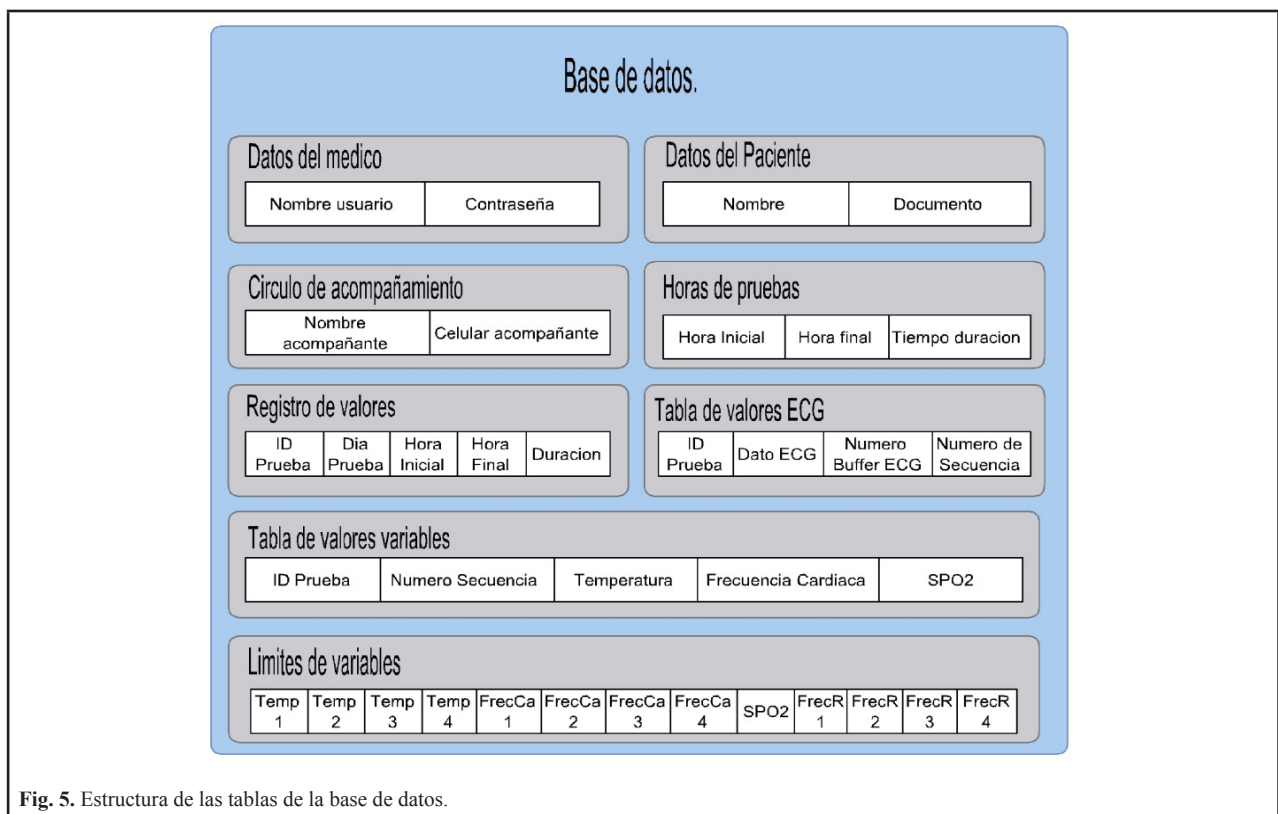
Base de datos.

Datos del medico

| Nombre usuario | Contraseña |
|---|---|

Datos del Paciente

| Nombre | Documento |
|---|---|

Circulo de acompañamiento

| Nombre acompañante | Celular acompañante |
|---|---|

Horas de pruebas

| Hora Inicial | Hora final | Tiempo duracion |
|---|---|---|

Registro de valores

| ID Prueba | Dia Prueba | Hora Inicial | Hora Final | Duracion |
|---|---|---|---|---|

Tabla de valores ECG

| ID Prueba | Dato ECG | Numero Buffer ECG | Numero de Secuencia |
|---|---|---|---|

Tabla de valores variables

| ID Prueba | Numero Secuencia | Temperatura | Frecuencia Cardiaca | SPO2 |
|---|---|---|---|---|

Limites de variables

| Temp 1 | Temp 2 | Temp 3 | Temp 4 | FrecCa 1 | FrecCa 2 | FrecCa 3 | FrecCa 4 | SPO2 | FrecR 1 | FrecR 2 | FrecR 3 | FrecR 4 |
|---|---|---|---|---|---|---|---|---|---|---|---|---|

**Fig. 5.** Estructura de las tablas de la base de datos.